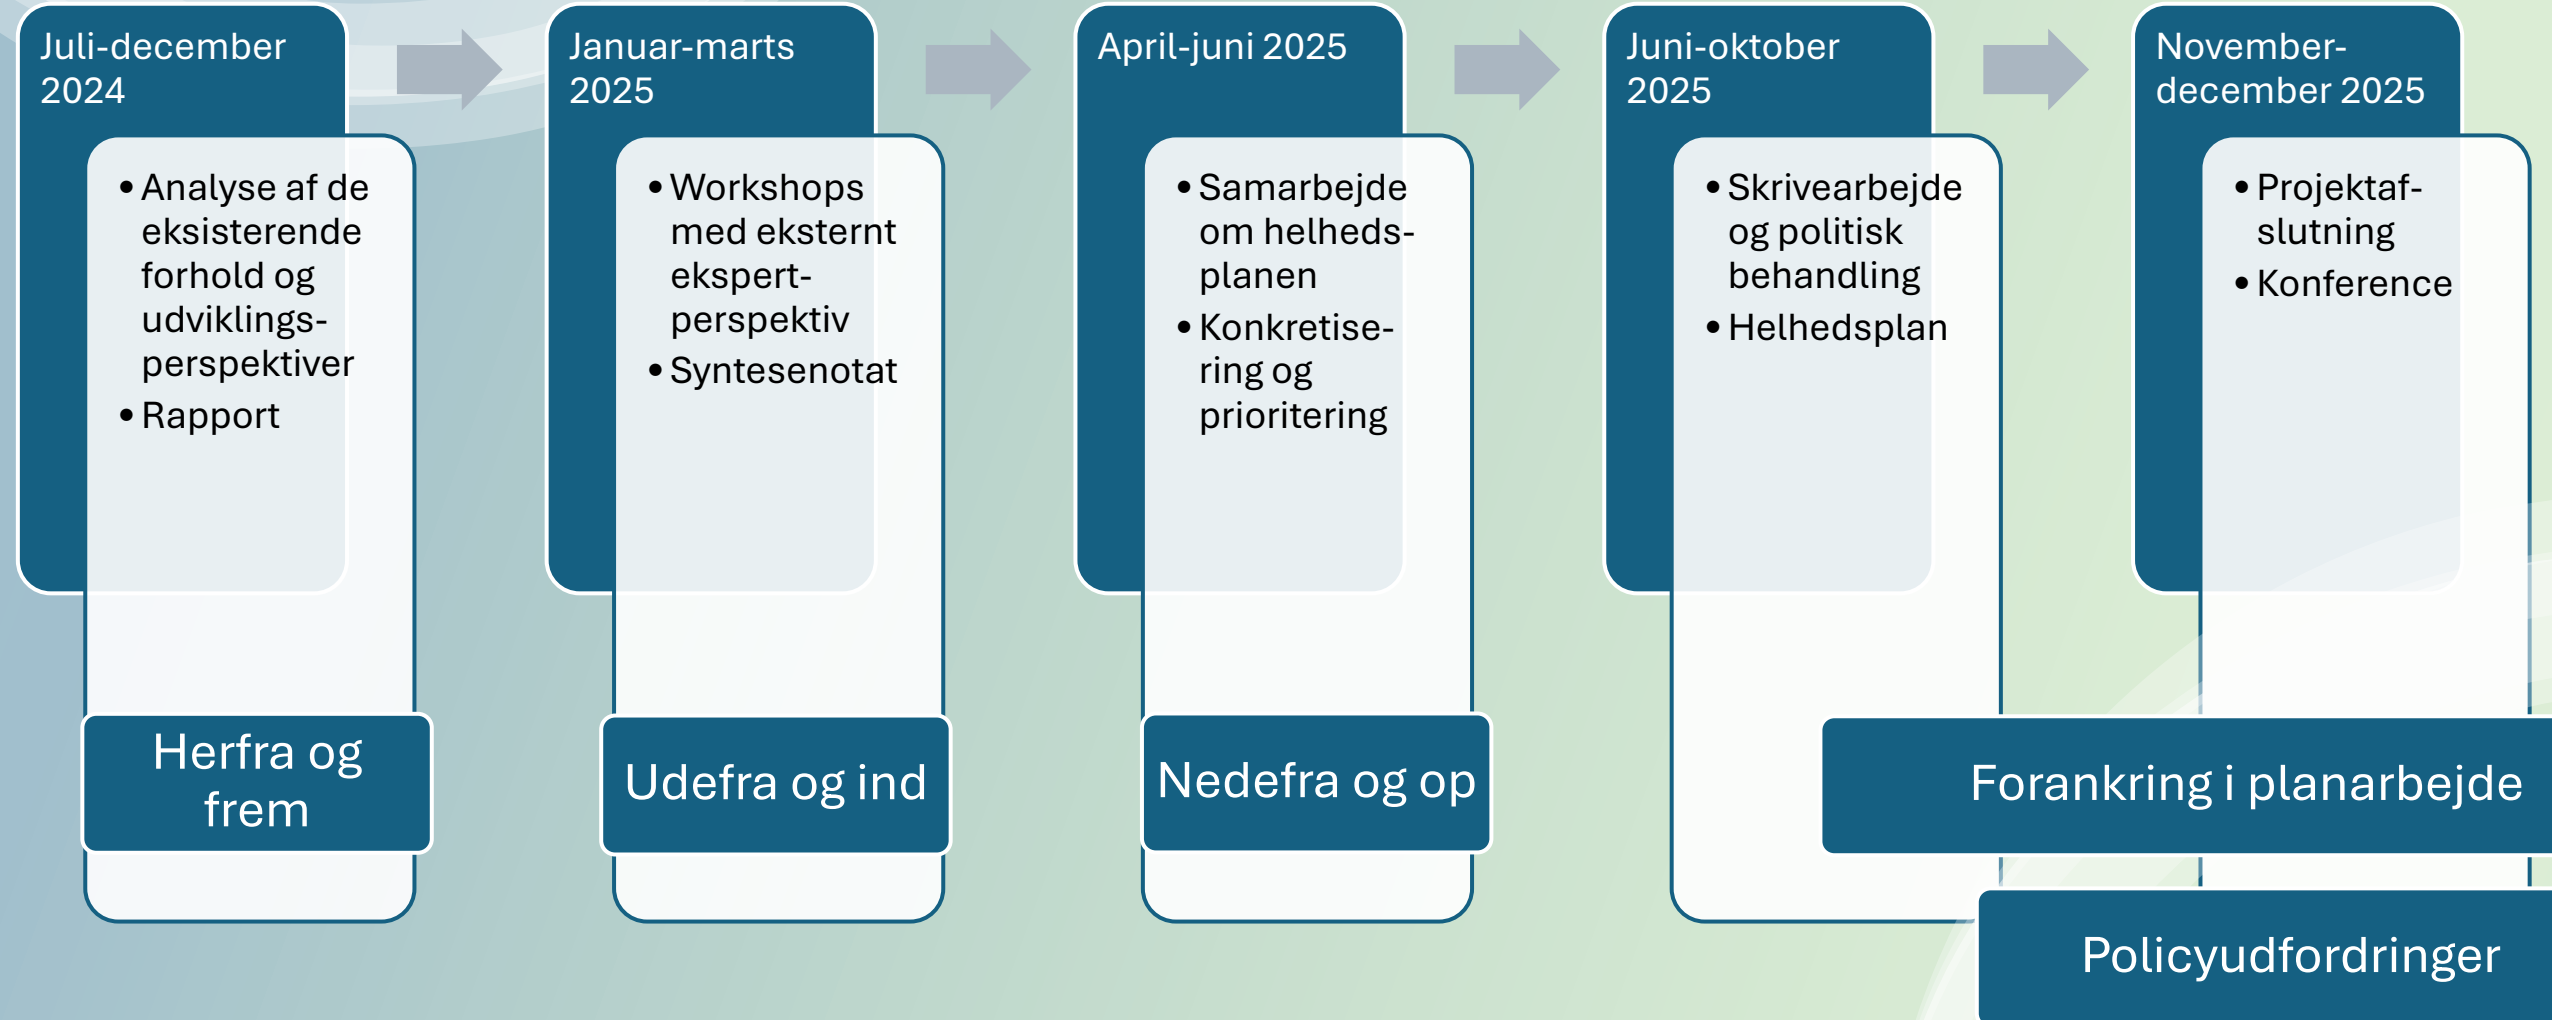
Juli-december 2024

• Analyse af de eksisterende forhold og udviklingsperspektiver
• Rapport

Herfra og frem

Januar-marts 2025

• Workshops med eksternt ekspertperspektiv
• Syntesenotat

Udefra og ind

April-juni 2025

• Samarbejde om helhedsplanen
• Konkretisering og prioritering

Nedefra og op

Juni-oktober 2025

• Skrivearbejde og politisk behandling
• Helhedsplan

November-december 2025

• Projektafslutning
• Konference

Forankring i planarbejde

Policyudfordringer